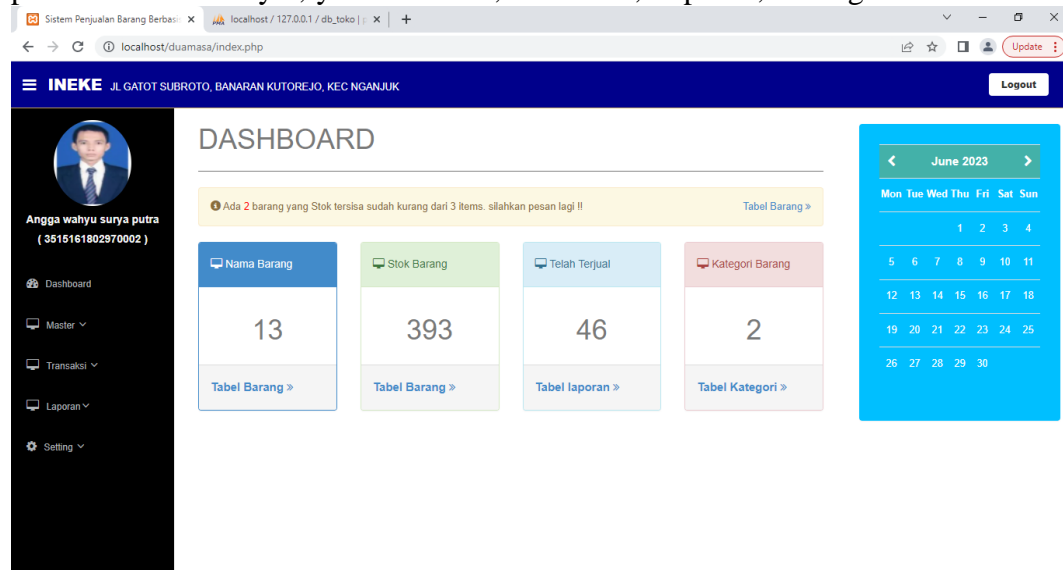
Sistem Penjualan Barang Berbasi ×
localhost / 127.0.0.1 / db_toko | ×
+

localhost/duamasa/index.php

Update

INEKE JL GATOT SUBROTO, BANARAN KUTOREJO, KEC NGANJUK

Logout

Angga wahyu surya putra
( 3515161802970002 )

Dashboard

Master

Transaksi

Laporan

Setting

DASHBOARD

Ada 2 barang yang Stok tersisa sudah kurang dari 3 items. silahkan pesan lagi !!

Tabel Barang »

Nama Barang

13

Tabel Barang »

Stok Barang

393

Tabel Barang »

Telah Terjual

46

Tabel laporan »

Kategori Barang

2

Tabel Kategori »

June 2023

| Mon | Tue | Wed | Thu | Fri | Sat | Sun |
|---|---|---|---|---|---|---|
| | | | 1 | 2 | 3 | 4 |
| 5 | 6 | 7 | 8 | 9 | 10 | 11 |
| 12 | 13 | 14 | 15 | 16 | 17 | 18 |
| 19 | 20 | 21 | 22 | 23 | 24 | 25 |
| 26 | 27 | 28 | 29 | 30 | | |